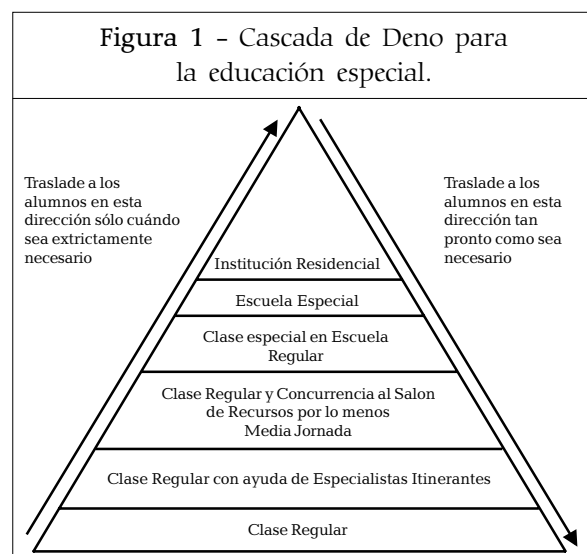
**Figura 1** - Cascada de Deno para la educación especial.

Traslade a los alumnos en esta dirección sólo cuándo sea extrictamente necesario

Traslade a los alumnos en esta dirección tan pronto como sea necesario

Institución Residencial

Escuela Especial

Clase especial en Escuela Regular

Clase Regular y Concurrencia al Salon de Recursos por lo menos Media Jornada

Clase Regular con ayuda de Especialistas Itinerantes

Clase Regular